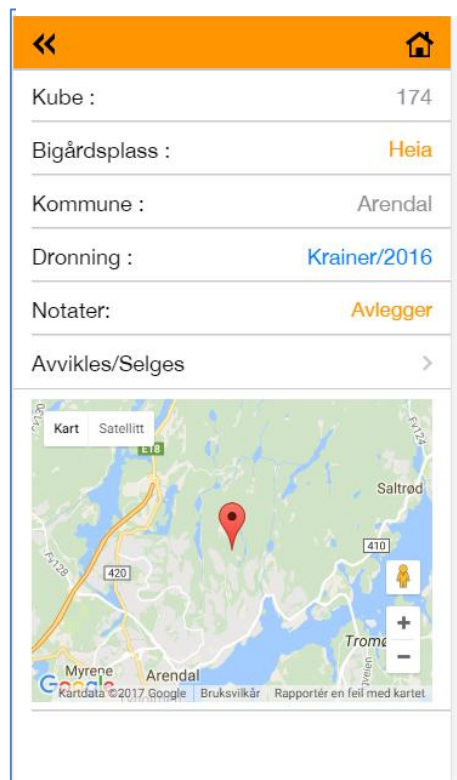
«

Kube : 174

Bigårdsplass : Heia

Kommune : Arendal

Dronning : Krainer/2016

Notater: Avlegger

Avvikles/Selges >

Kart Satellitt

E18

Fv124

Saltrød

410

Fv128

420

Tromø

Myrene

Arendal

Google

Kartdata ©2017 Google Bruksvilkår Rapportér en feil med kartet

+

−